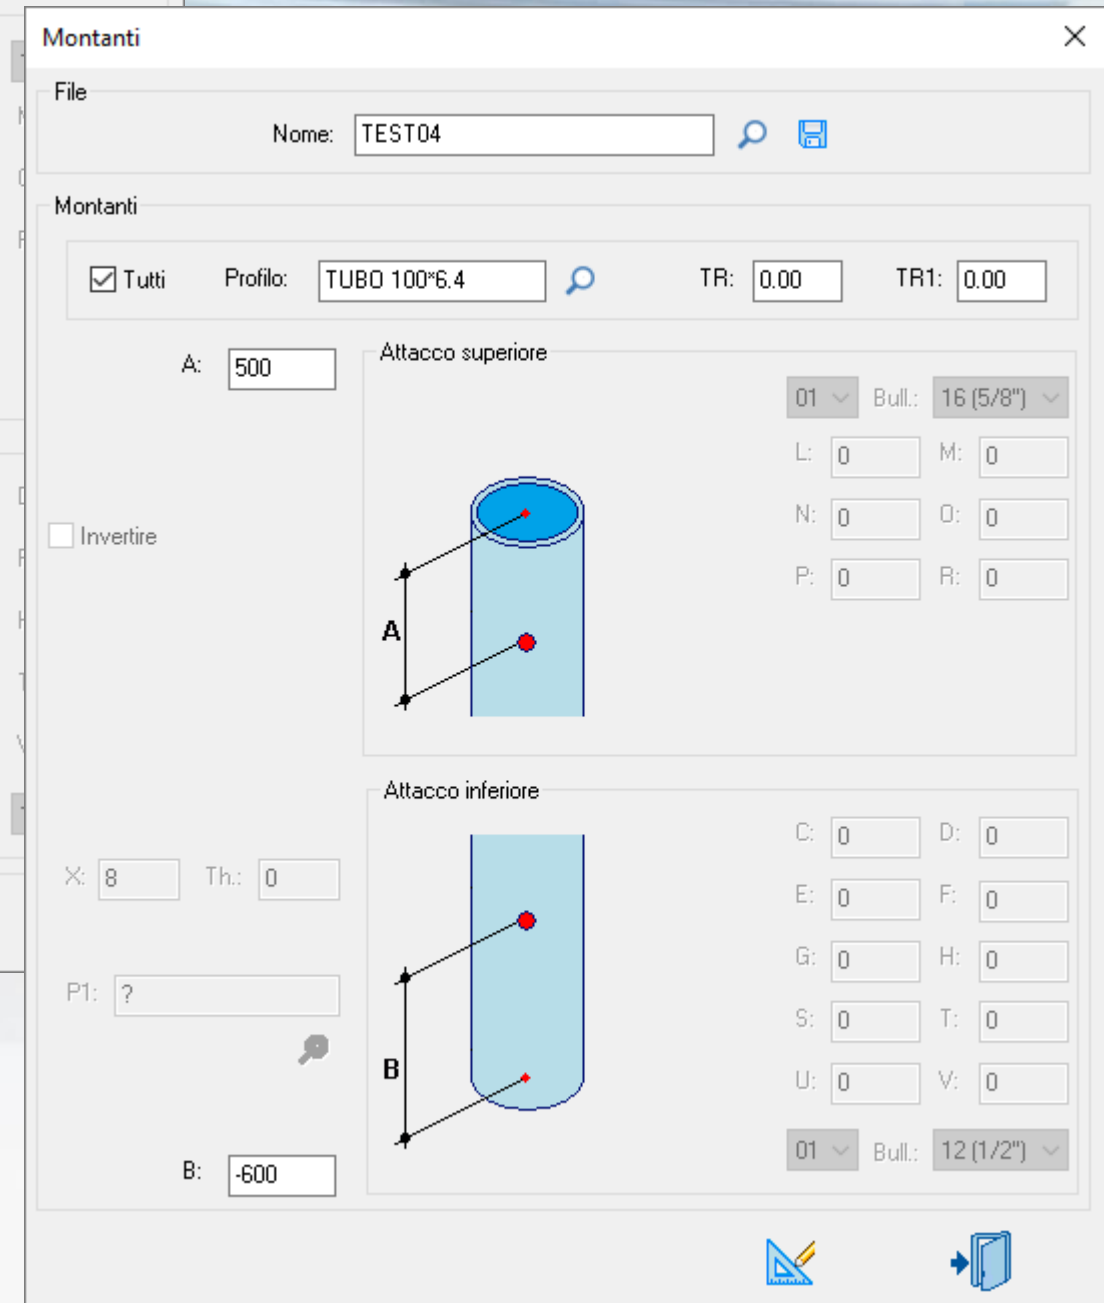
Montanti

File

Nome: TEST04

Montanti

Tutti Profilo: TUBO 100*6.4 TR: 0.00 TR1: 0.00

A: 500

Attacco superiore

01 Bull.: 16 (5/8")

L: 0 M: 0

N: 0 O: 0

P: 0 R: 0

Invertire

A

Attacco inferiore

C: 0 D: 0

E: 0 F: 0

G: 0 H: 0

S: 0 T: 0

U: 0 V: 0

01 Bull.: 12 (1/2")

X: 8 Th.: 0

P1: ?

B

B: -600